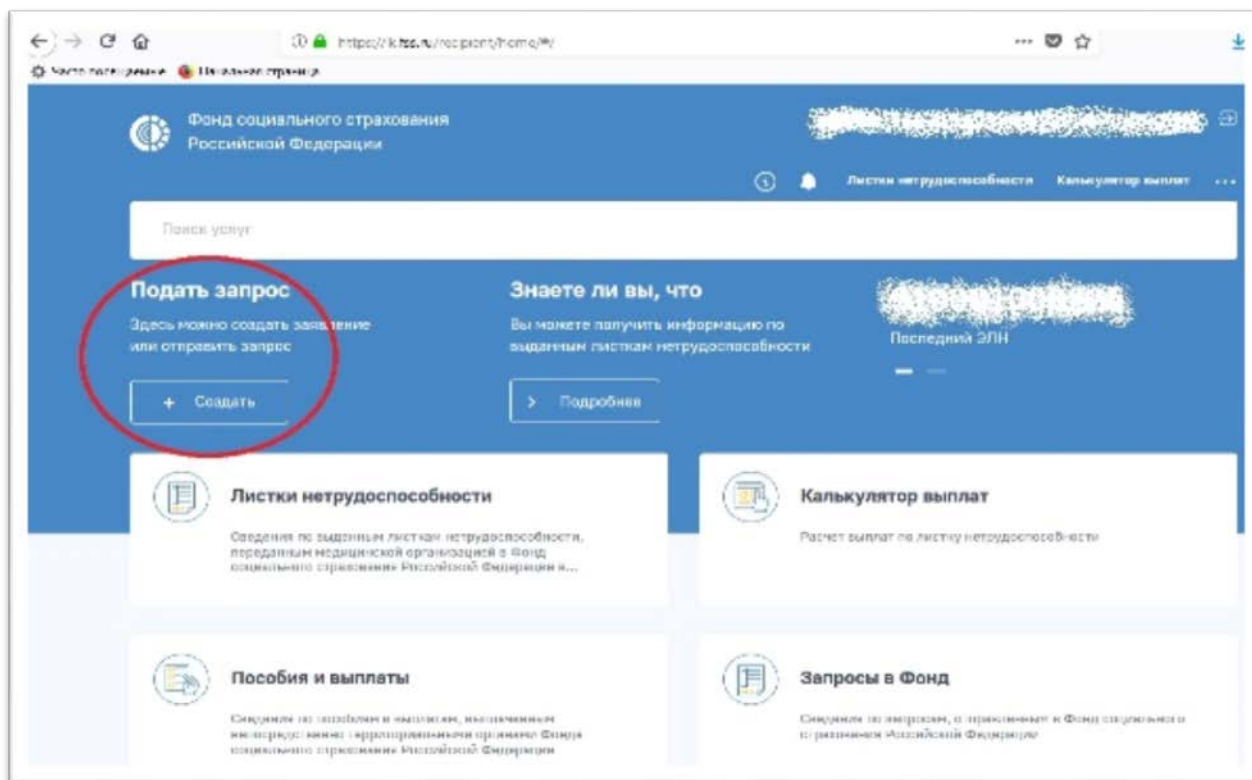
https://lk.fss.ru/recipient/home/#/

Часто посещаемые Начальная страница

Фонд социального страхования Российской Федерации

Листки нетрудоспособности Калькулятор выплат ...

Поиск услуг

Подать запрос

Здесь можно создать заявление или отправить запрос

+ Создать

Знаете ли вы, что

Вы можете получить информацию по выданным листкам нетрудоспособности

> Подробнее

Последний ЭЛН

Листки нетрудоспособности

Сведения по выданным листкам нетрудоспособности, переданным медицинской организацией в Фонд социального страхования Российской Федерации и...

Калькулятор выплат

Расчет выплат по листку нетрудоспособности

Пособия и выплаты

Сведения по пособиям и выплатам, выплаченным непосредственно территориальным органом Фонда социального страхования Российской Федерации

Запросы в Фонд

Сведения по запросам, отправленным в Фонд социального страхования Российской Федерации